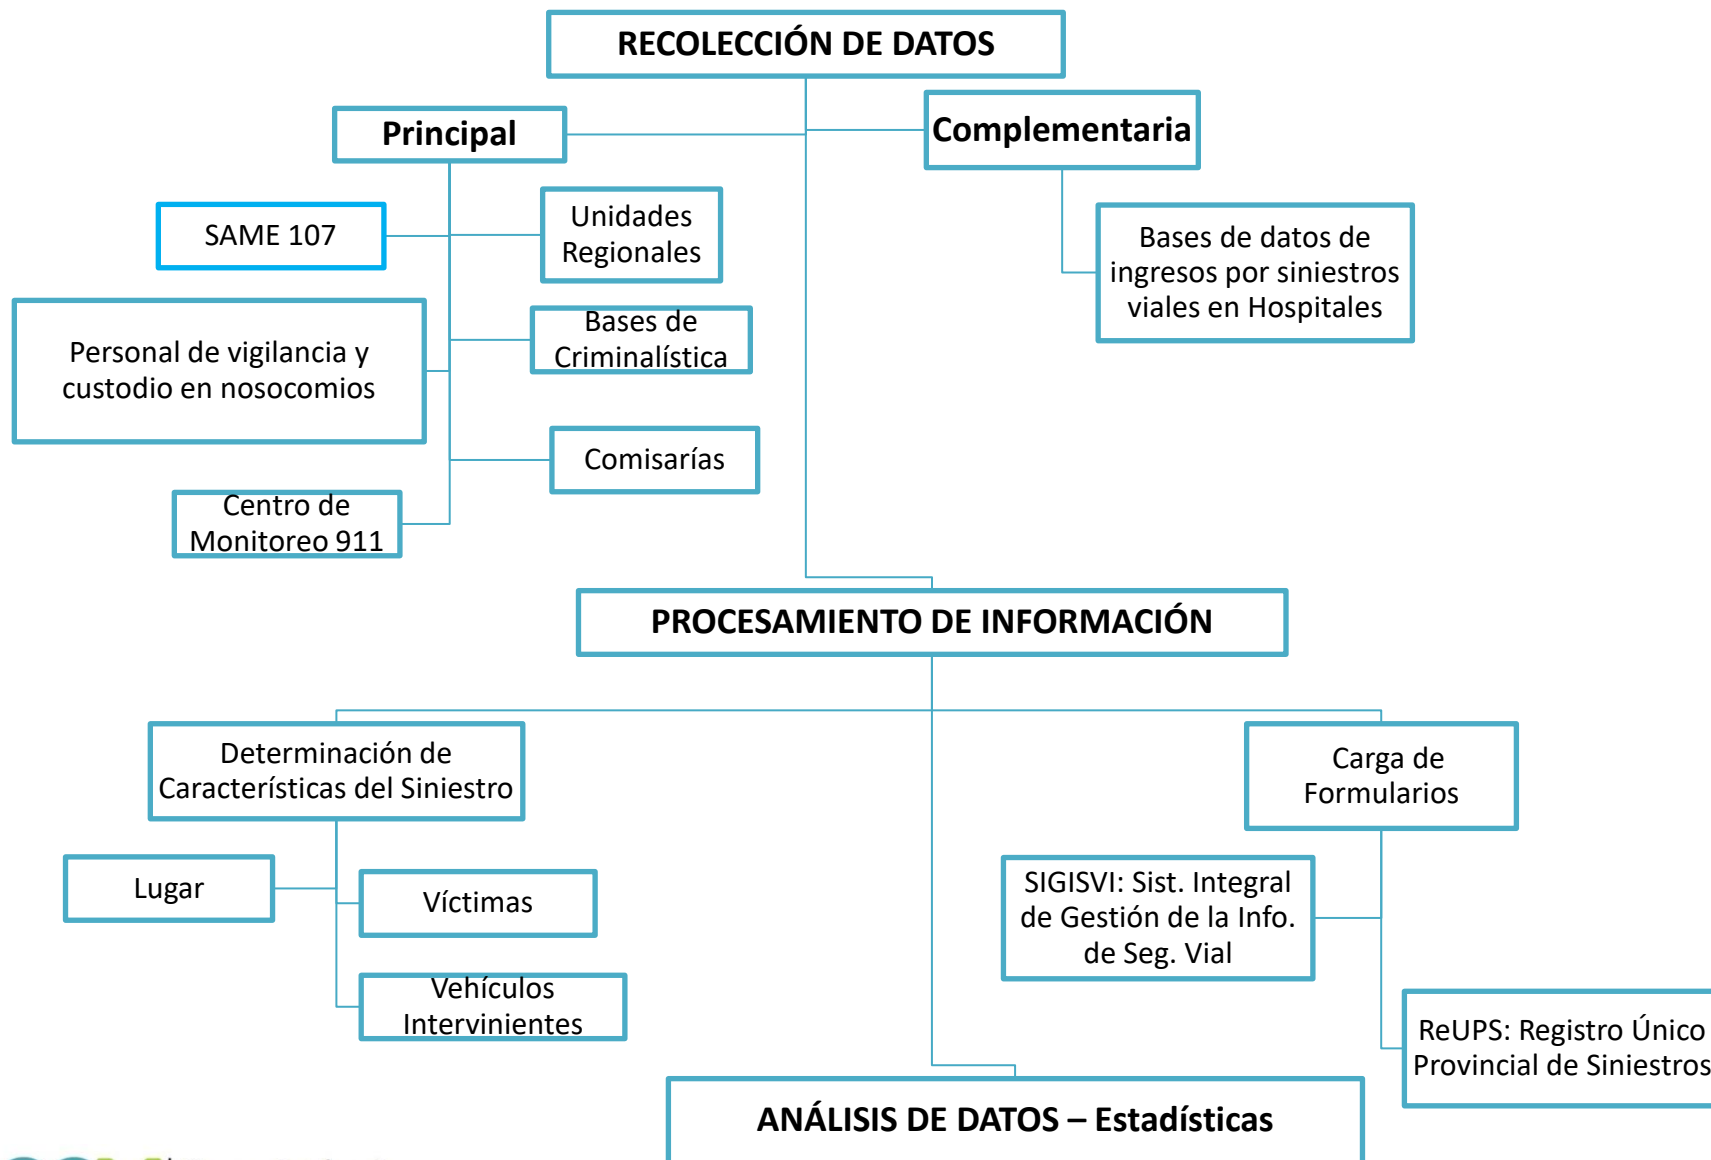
RECOLECCIÓN DE DATOS

Principal

Complementaria

SAME 107

Unidades Regionales

Bases de datos de ingresos por siniestros viales en Hospitales

Personal de vigilancia y custodio en nosocomios

Bases de Criminalística

Comisarías

Centro de Monitoreo 911

PROCESAMIENTO DE INFORMACIÓN

Determinación de Características del Siniestro

Carga de Formularios

Lugar

Víctimas

Vehículos Intervinientes

SIGISVI: Sist. Integral de Gestión de la Info. de Seg. Vial

ReUPS: Registro Único Provincial de Siniestros

ANÁLISIS DE DATOS – Estadísticas